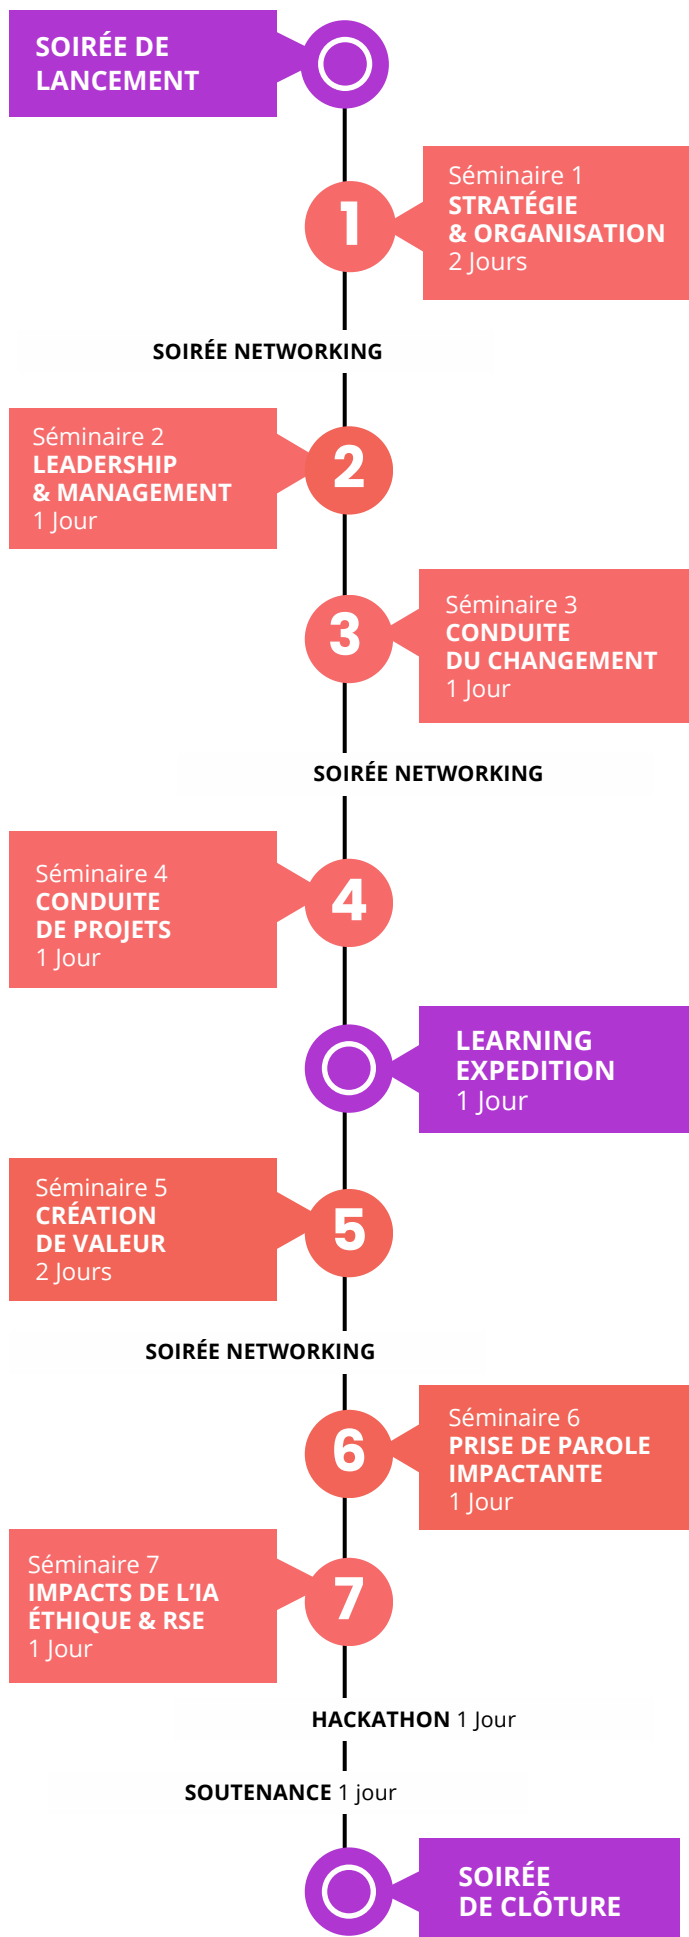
SOIRÉE DE LANCEMENT

1

Séminaire 1
STRATÉGIE & ORGANISATION
2 Jours

SOIRÉE NETWORKING

Séminaire 2
LEADERSHIP & MANAGEMENT
1 Jour

2

3

Séminaire 3
CONDUITE DU CHANGEMENT
1 Jour

SOIRÉE NETWORKING

Séminaire 4
CONDUITE DE PROJETS
1 Jour

4

LEARNING EXPEDITION
1 Jour

Séminaire 5
CRÉATION DE VALEUR
2 Jours

5

SOIRÉE NETWORKING

6

Séminaire 6
PRISE DE PAROLE IMPACTANTE
1 Jour

Séminaire 7
IMPACTS DE L'IA ÉTHIQUE & RSE
1 Jour

7

HACKATHON 1 Jour

SOUTENANCE 1 jour

SOIRÉE DE CLÔTURE